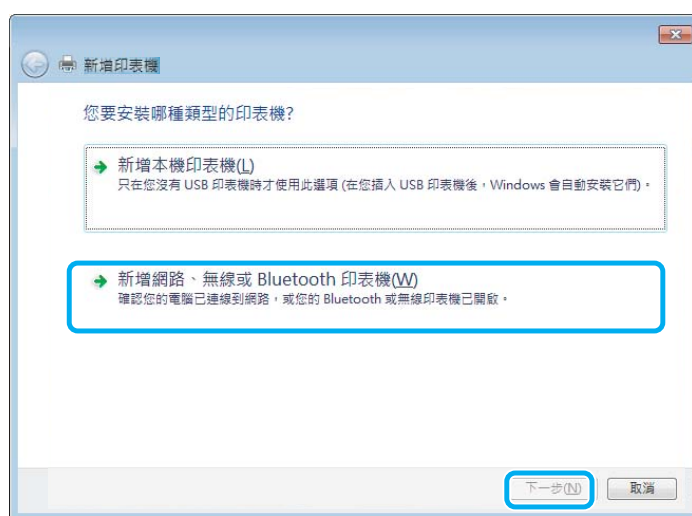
新增印表機

您要安裝哪種類型的印表機?

新增本機印表機(L)
只在您沒有 USB 印表機時才使用此選項 (在您插入 USB 印表機後，Windows 會自動安裝它們)。

新增網路、無線或 Bluetooth 印表機(W)
確認您的電腦已連線到網路，或您的 Bluetooth 或無線印表機已開啟。

下一步(N)
取消